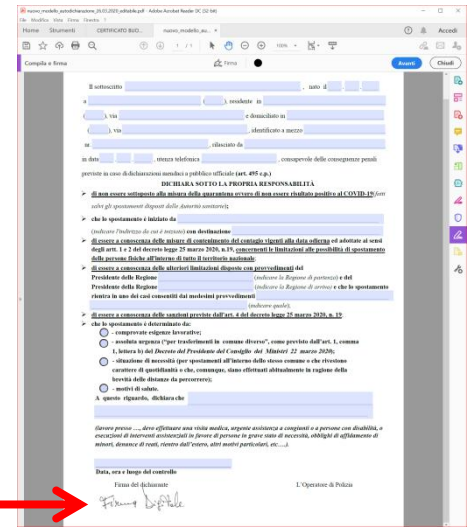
nuovo_modello_autodichiarazione_26.03.2020_editabile.pdf - Adobe Acrobat Reader DC (32-bit)
File Modifica Vista Firma Finestra ?
Home Strumenti CERTIFICATO BLO... nuovo_modello_au... ×
Accedi
1 / 1 100%
Compila e firma
Firma
Avanti
Chiudi

Il sottoscritto , nato il
a ( ), residente in
( ), via e domiciliato in
( ), via , identificato a mezzo
nr. , rilasciato da
in data , utenza telefonica , consapevole delle conseguenze penali
previste in caso di dichiarazioni mendaci a pubblico ufficiale (art. 495 c.p.)

DICHIARA SOTTO LA PROPRIA RESPONSABILITÀ

➢ di non essere sottoposto alla misura della quarantena ovvero di non essere risultato positivo al COVID-19 (fatti salvi gli spostamenti disposti dalle Autorità sanitarie);
➢ che lo spostamento è iniziato da
(indicare l'indirizzo da cui è iniziato) con destinazione
➢ di essere a conoscenza delle misure di contenimento del contagio vigenti alla data odierna ed adottate ai sensi degli artt. 1 e 2 del decreto legge 25 marzo 2020, n.19, concernenti le limitazioni alle possibilità di spostamento delle persone fisiche all'interno di tutto il territorio nazionale;
➢ di essere a conoscenza delle ulteriori limitazioni disposte con provvedimenti del
Presidente della Regione (indicare la Regione di partenza) e del
Presidente della Regione (indicare la Regione di arrivo) e che lo spostamento rientra in uno dei casi consentiti dai medesimi provvedimenti
(indicare quale);
➢ di essere a conoscenza delle sanzioni previste dall'art. 4 del decreto legge 25 marzo 2020, n. 19;
➢ che lo spostamento è determinato da:
- comprovate esigenze lavorative;
- assoluta urgenza ("per trasferimenti in comune diverso", come previsto dall'art. 1, comma 1, lettera b) del Decreto del Presidente del Consiglio dei Ministri 22 marzo 2020);
- situazione di necessità (per spostamenti all'interno dello stesso comune o che rivestono carattere di quotidianità o che, comunque, siano effettuati abitualmente in ragione della brevità delle distanze da percorrere);
- motivi di salute.
A questo riguardo, dichiara che

(lavoro presso ..., devo effettuare una visita medica, urgente assistenza a congiunti o a persone con disabilità, o esecuzioni di interventi assistenziali in favore di persone in grave stato di necessità, obblighi di affidamento di minori, denunce di reati, rientro dall'estero, altri motivi particolari, etc....).

Data, ora e luogo del controllo

Firma del dichiarante L'Operatore di Polizia
Firma Digitale